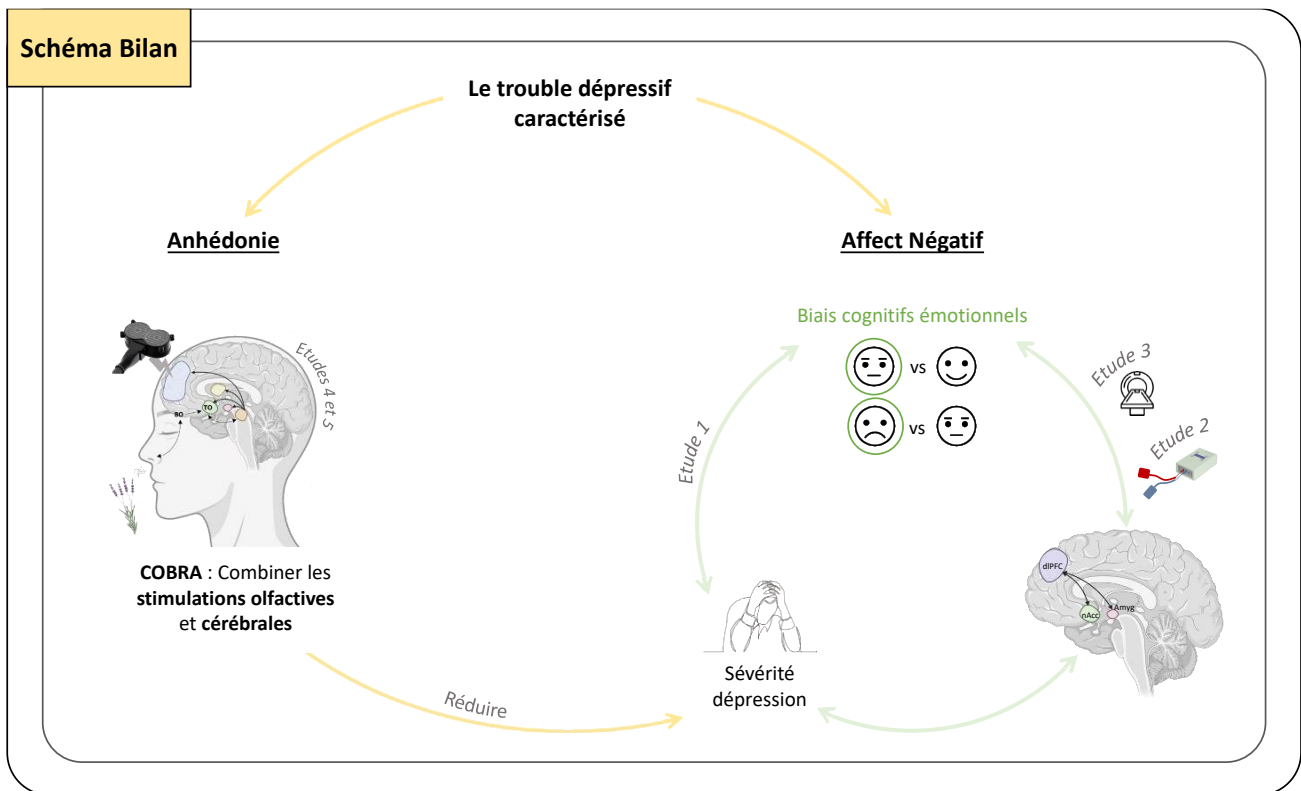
Schéma Bilan

Le trouble dépressif caractérisé

Anhédonie

Affect Négatif

Etudes 4 et 5

BO

TO

COBRA : Combiner les stimulations olfactives et cérébrales

Réduire

Biais cognitifs émotionnels

vs

vs

Etude 1

Etude 3

Etude 2

Sévérité dépression

dlPFC

nAcc

Amyg